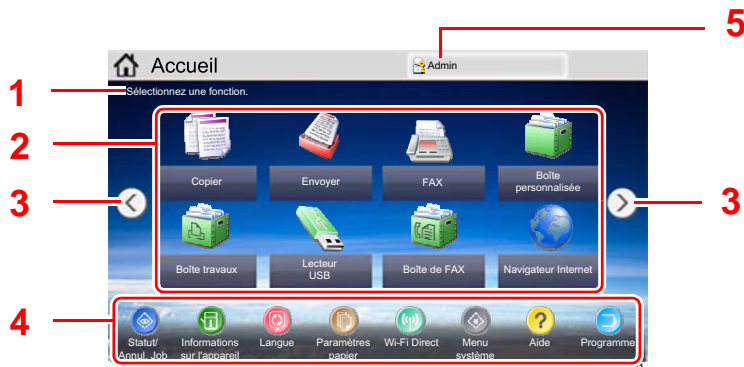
5

Accueil

Admin

1

Sélectionnez une fonction.

2

3

Copier

Envoyer

FAX

Boîte personnalisée

3

Boîte travaux

Lecteur USB

Boîte de FAX

Navigateur Internet

4

Statut/ Annul. Job

Informations sur l'appareil

Langue

Paramètres papier

Wi-Fi Direct

Menu système

Aide

Programme